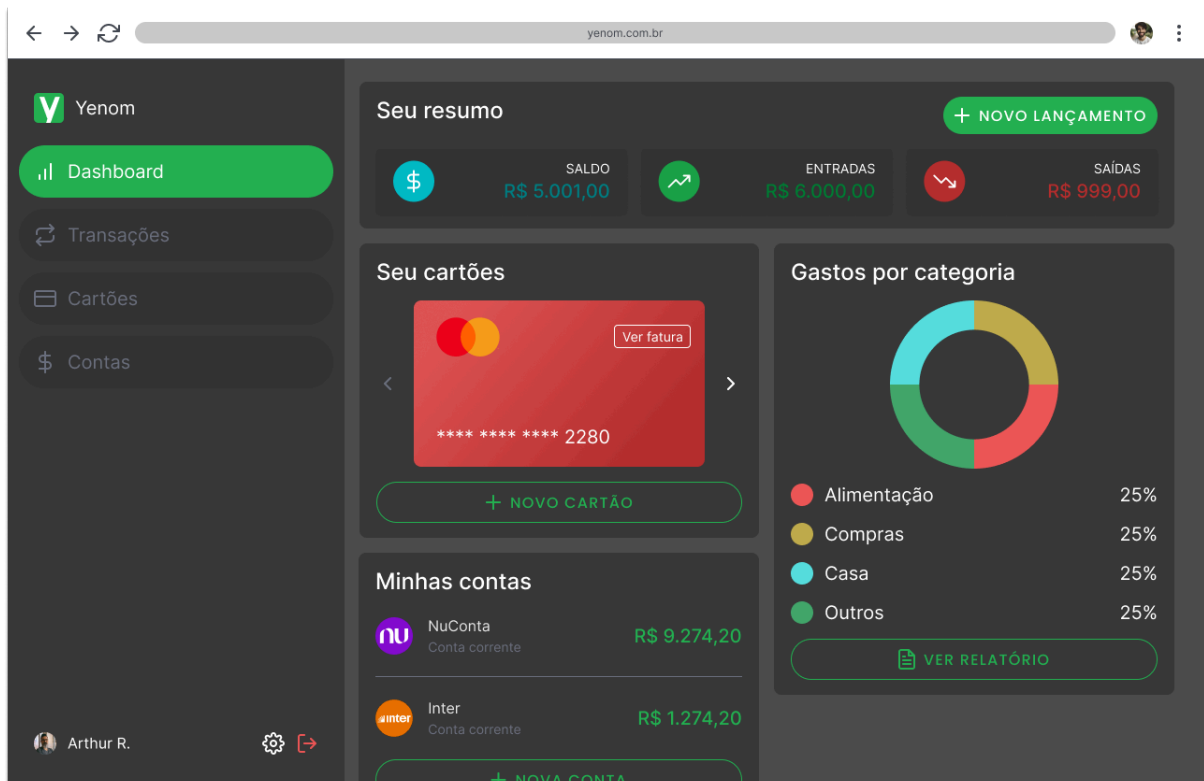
yenom.com.br

Yenom

Dashboard

Transações

Cartões

Contas

Arthur R.

Seu resumo

NOVO LANÇAMENTO

SALDO
R$ 5.001,00

ENTRADAS
R$ 6.000,00

SAÍDAS
R$ 999,00

Seu cartões

Ver fatura

**** **** **** 2280

NOVO CARTÃO

Gastos por categoria

| Alimentação | 25% |
|---|---|
| Compras | 25% |
| Casa | 25% |
| Outros | 25% |

VER RELATÓRIO

Minhas contas

NuConta
Conta corrente
R$ 9.274,20

Inter
Conta corrente
R$ 1.274,20

NOVA CONTA